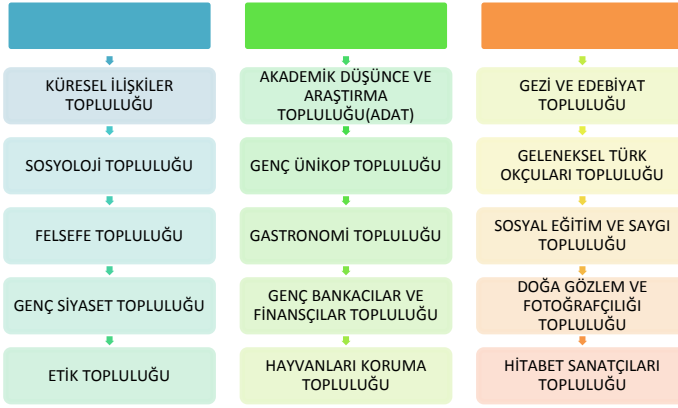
KÜRESEL İLİŞKİLER TOPLULUĞU

SOSYOLOJİ TOPLULUĞU

FELSEFE TOPLULUĞU

GENÇ SİYASET TOPLULUĞU

ETİK TOPLULUĞU

AKADEMİK DÜŞÜNCE VE ARAŞTIRMA TOPLULUĞU(ADAT)

GENÇ ÜNİKOP TOPLULUĞU

GASTRONOMİ TOPLULUĞU

GENÇ BANKACILAR VE FİNANSÇILAR TOPLULUĞU

HAYVANLARI KORUMA TOPLULUĞU

GEZİ VE EDEBİYAT TOPLULUĞU

GELENEKSEL TÜRK OKÇULARI TOPLULUĞU

SOSYAL EĞİTİM VE SAYGI TOPLULUĞU

DOĞA GÖZLEM VE FOTOĞRAFÇILIĞI TOPLULUĞU

HİTABET SANATÇILARI TOPLULUĞU